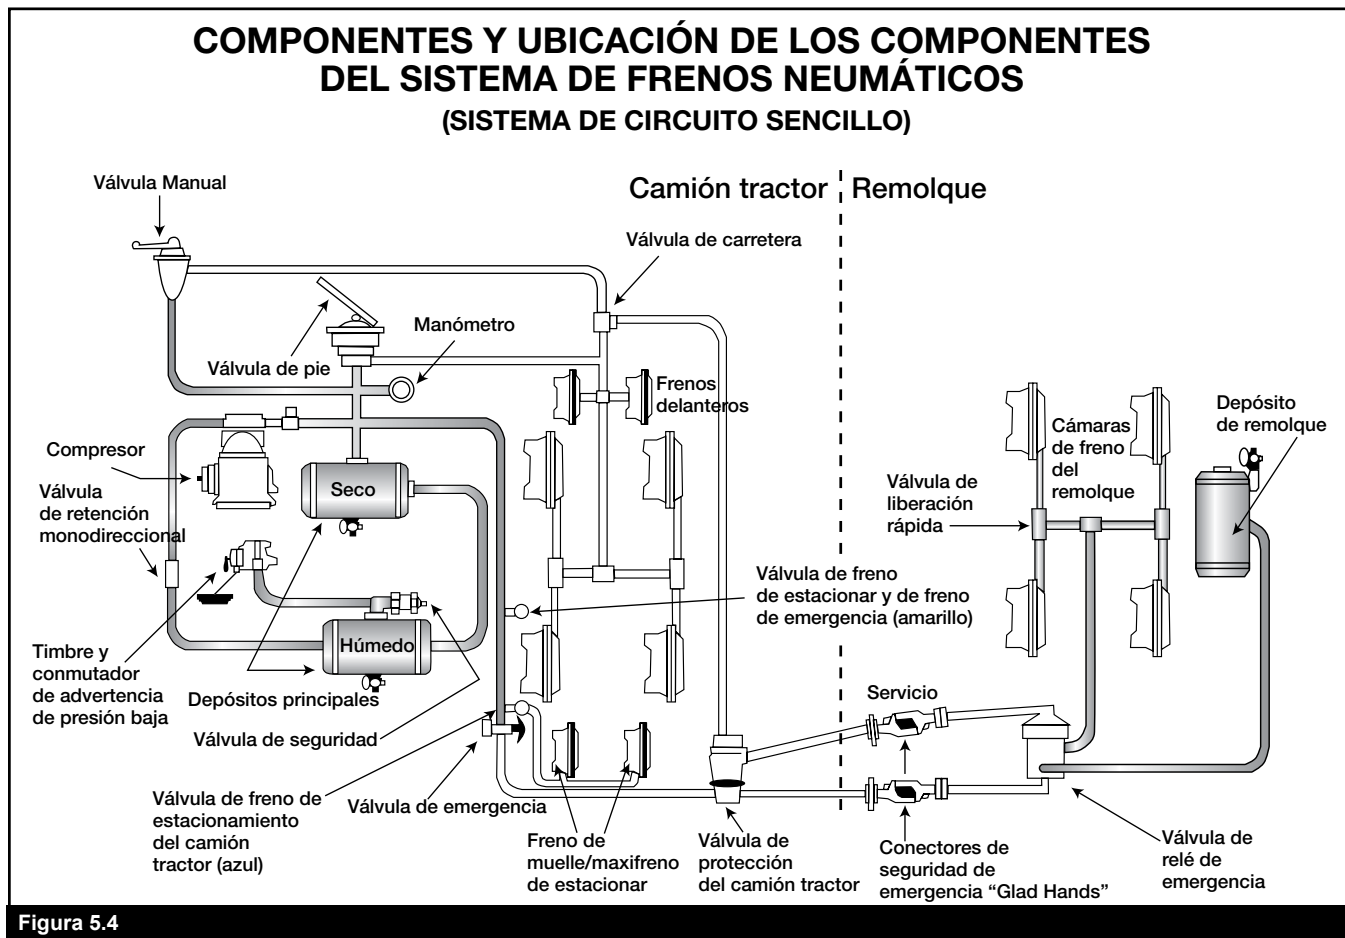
COMPONENTES Y UBICACIÓN DE LOS COMPONENTES DEL SISTEMA DE FRENOS NEUMÁTICOS
(SISTEMA DE CIRCUITO SENCILLO)

Camión tractor

Remolque

Válvula Manual

Válvula de carretera

Manómetro

Válvula de pie

Frenos delanteros

Compresor

Válvula de retención monodireccional

Seco

Húmedo

Timbre y conmutador de advertencia de presión baja

Depósitos principales

Válvula de seguridad

Válvula de freno de estacionar y de freno de emergencia (amarillo)

Válvula de freno de estacionamiento del camión tractor (azul)

Válvula de emergencia

Freno de muelle/maxifreno de estacionar

Válvula de protección del camión tractor

Depósito de remolque

Cámaras de freno del remolque

Válvula de liberación rápida

Servicio

Conectores de seguridad de emergencia "Glad Hands"

Válvula de relé de emergencia

Figura 5.4